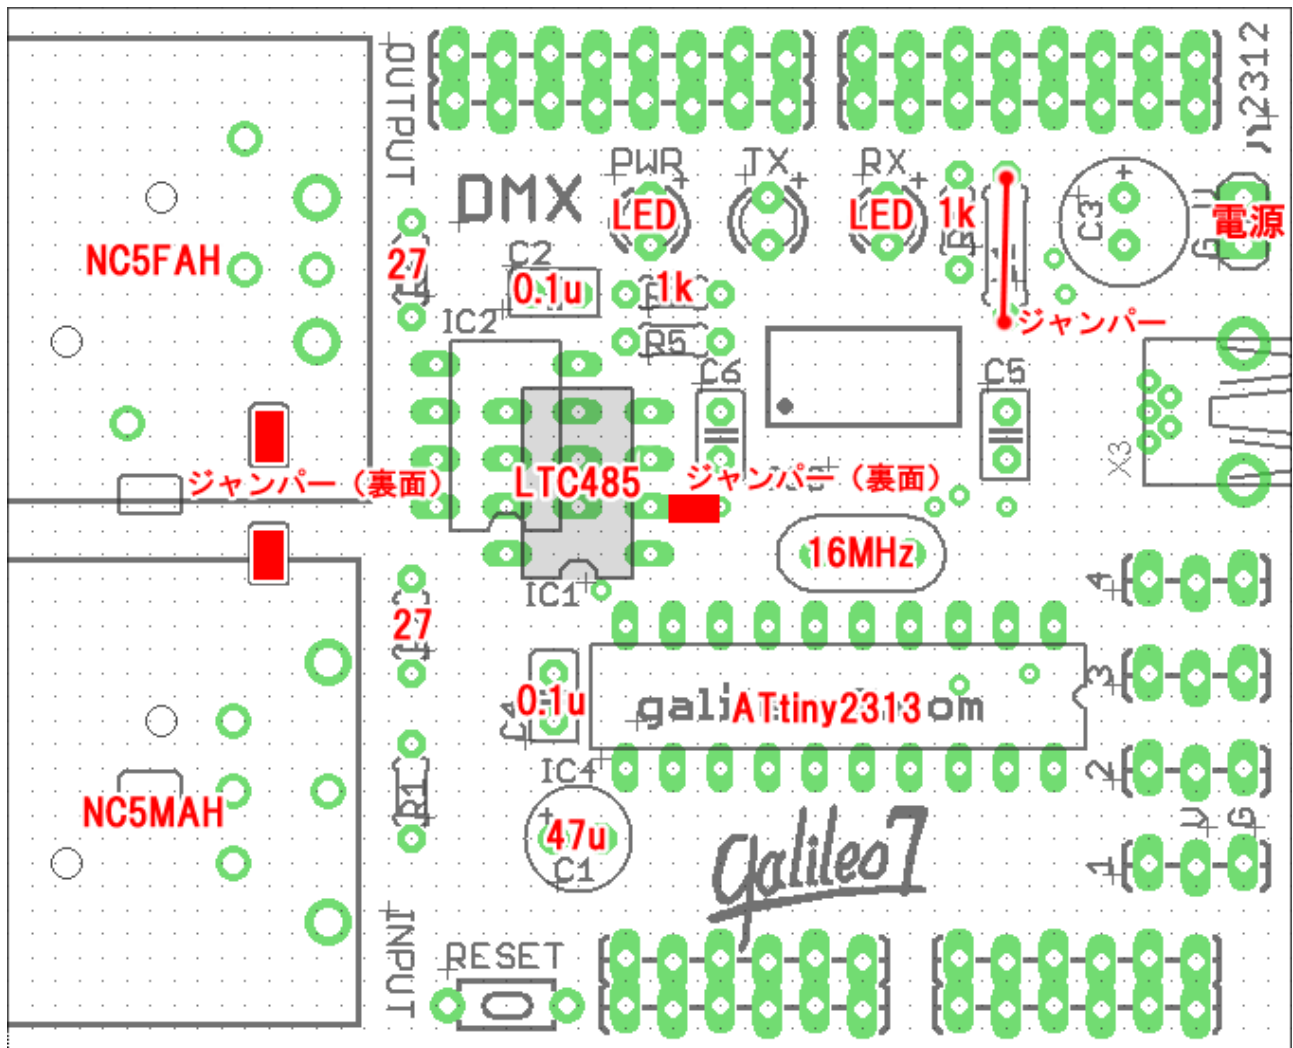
OUTPUT
DMX
PWR
TX
RX
LED
LED
1k
R
JU2312
C3
電源
NC5FAH
27
C2
0.1u
1k
R5
ジャンパー
IC2
C6
C5
X3
ジャンパー（裏面）
LTC485
ジャンパー（裏面）
16MHz
IC1
4
27
3
0.1u
C4
gali ATtiny2313 om
IC4
2
R1
V
G
NC5MAH
47u
C1
Galileo7
1
INPUT
RESET